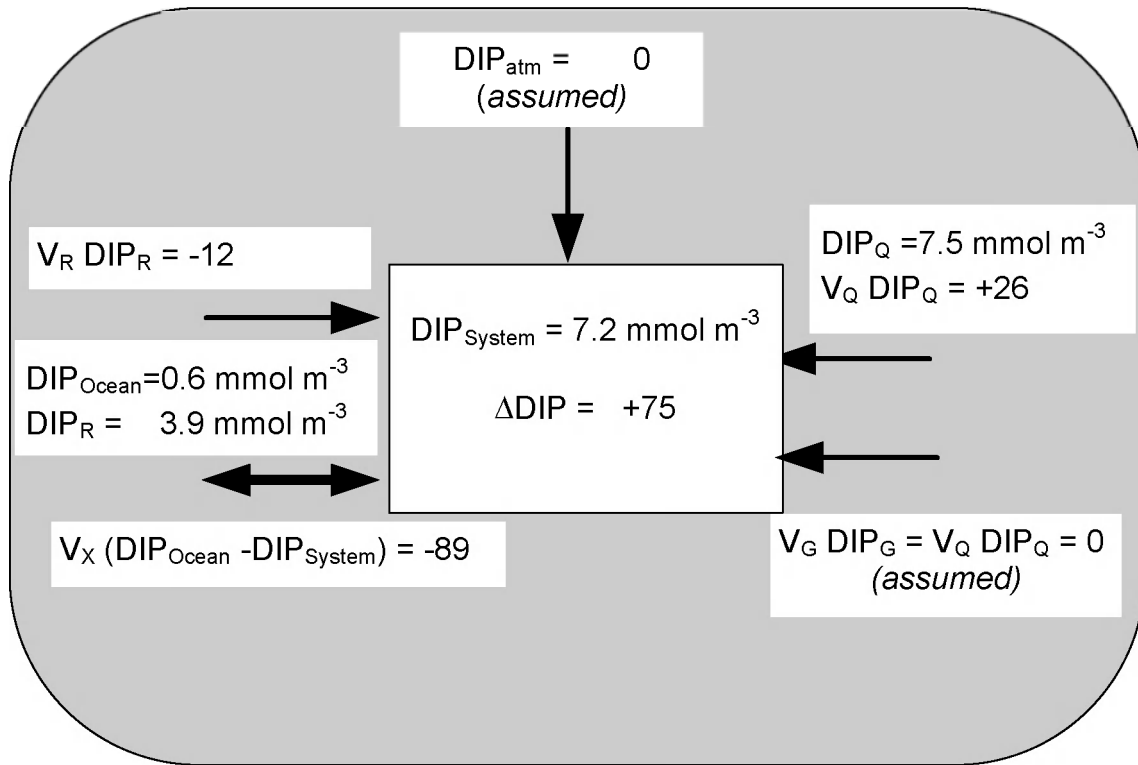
$DIP_{atm}$ = 0
(*assumed*)

$V_R$ $DIP_R$ = -12

$DIP_Q$ =7.5 mmol $m^{-3}$
$V_Q$ $DIP_Q$ = +26

$DIP_{System}$ = 7.2 mmol $m^{-3}$

$\Delta$DIP = +75

$DIP_{Ocean}$=0.6 mmol $m^{-3}$
$DIP_R$ = 3.9 mmol $m^{-3}$

$V_X$ ($DIP_{Ocean}$ -$DIP_{System}$) = -89

$V_G$ $DIP_G$ = $V_Q$ $DIP_Q$ = 0
(*assumed*)